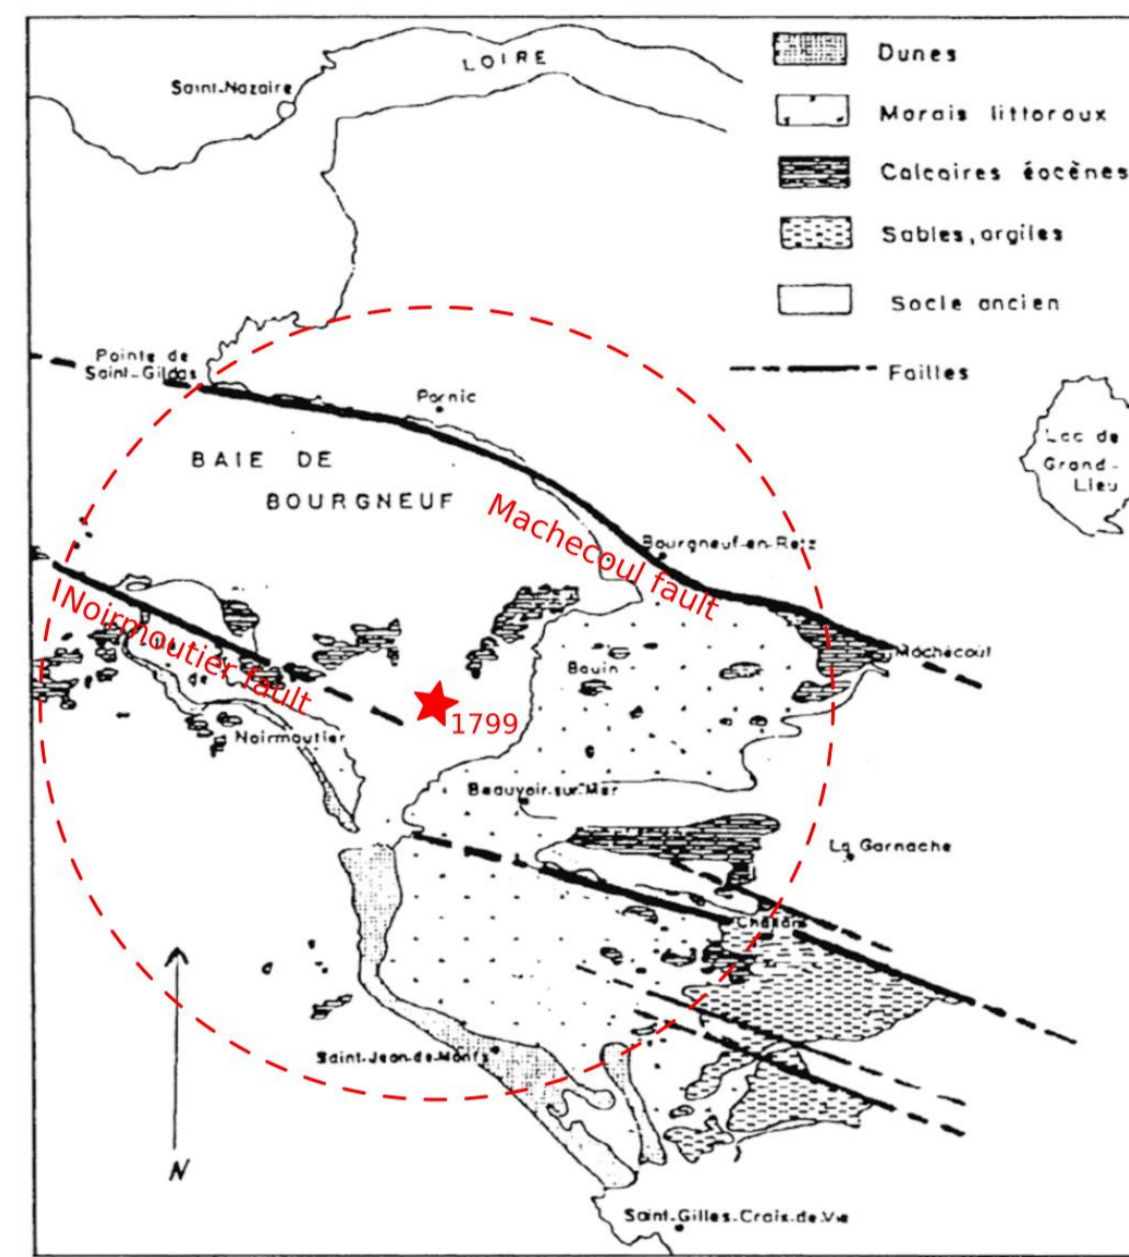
LOIRE

Saint-Nazaire

Dunes

Marais littoraux

Calcaires éocènes

Sables, argiles

Socle ancien

Failles

Pointe de Saint-Gildas

Pornic

Lac de Grand-Lieu

BAIE DE BOURGNEUF

Machecoul fault

Bourgneuf-en-Retz

Noirmoutier fault

de

Machécoul

Bouin

1799

Noirmoutier

Beauvoir-sur-Mer

La Garnache

Challans

Saint-Jean-de-Monts

N

Saint-Gilles-Croix-de-Vie